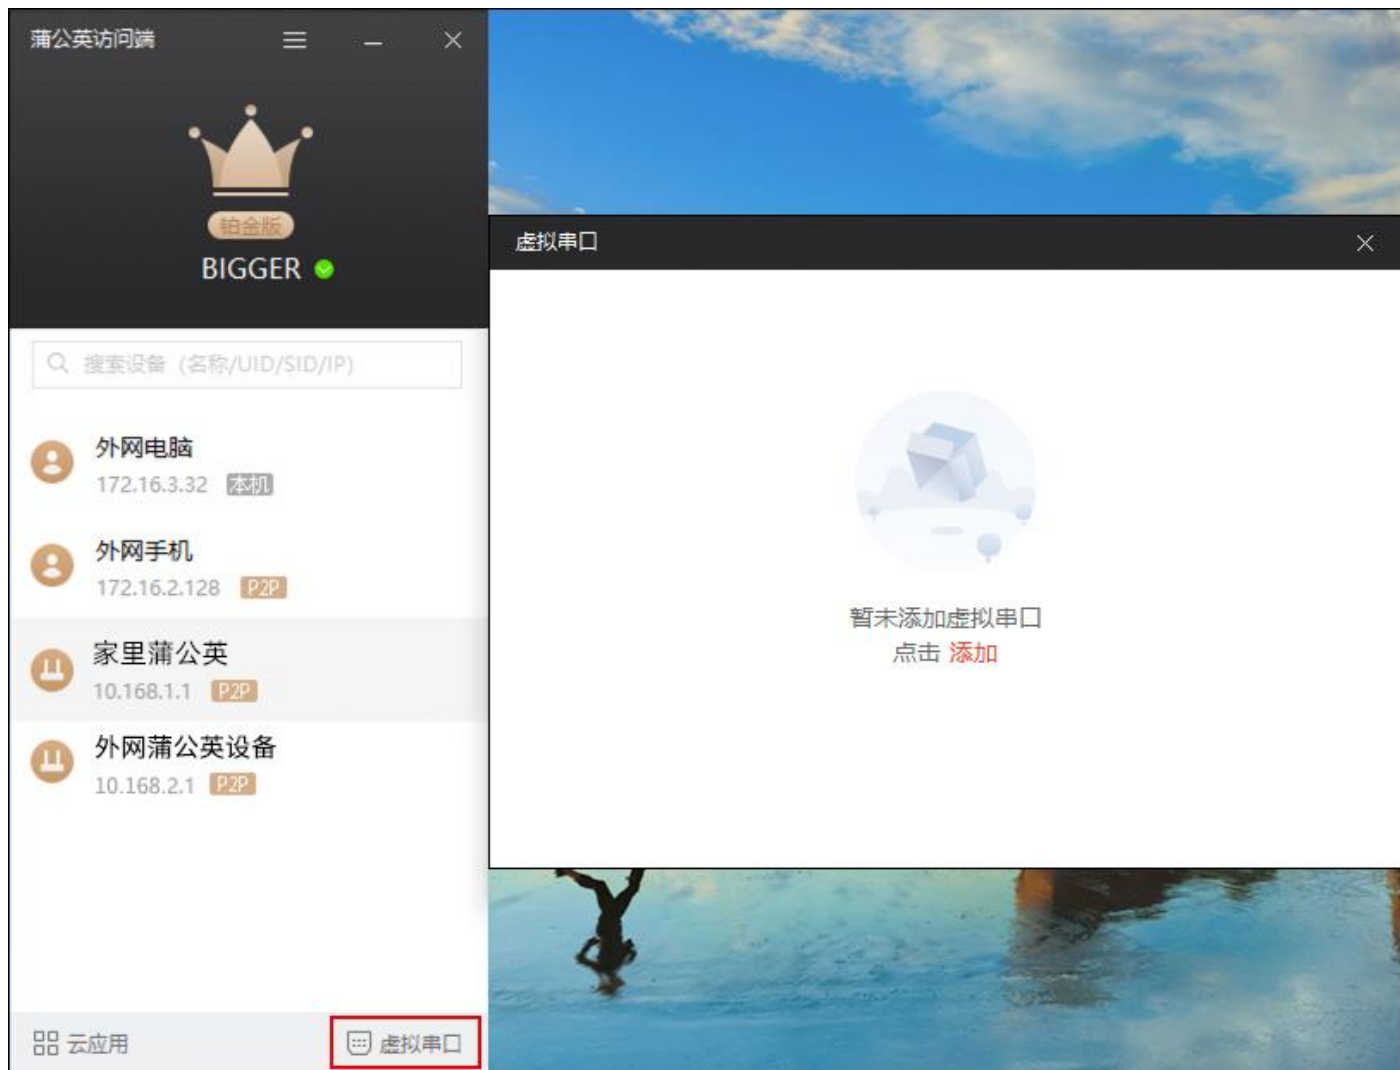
蒲公英访问端

铂金版
BIGGER

搜索设备（名称/UID/SID/IP）

外网电脑
172.16.3.32 本机

外网手机
172.16.2.128 P2P

家里蒲公英
10.168.1.1 P2P

外网蒲公英设备
10.168.2.1 P2P

云应用
虚拟串口

虚拟串口

暂未添加虚拟串口
点击 添加